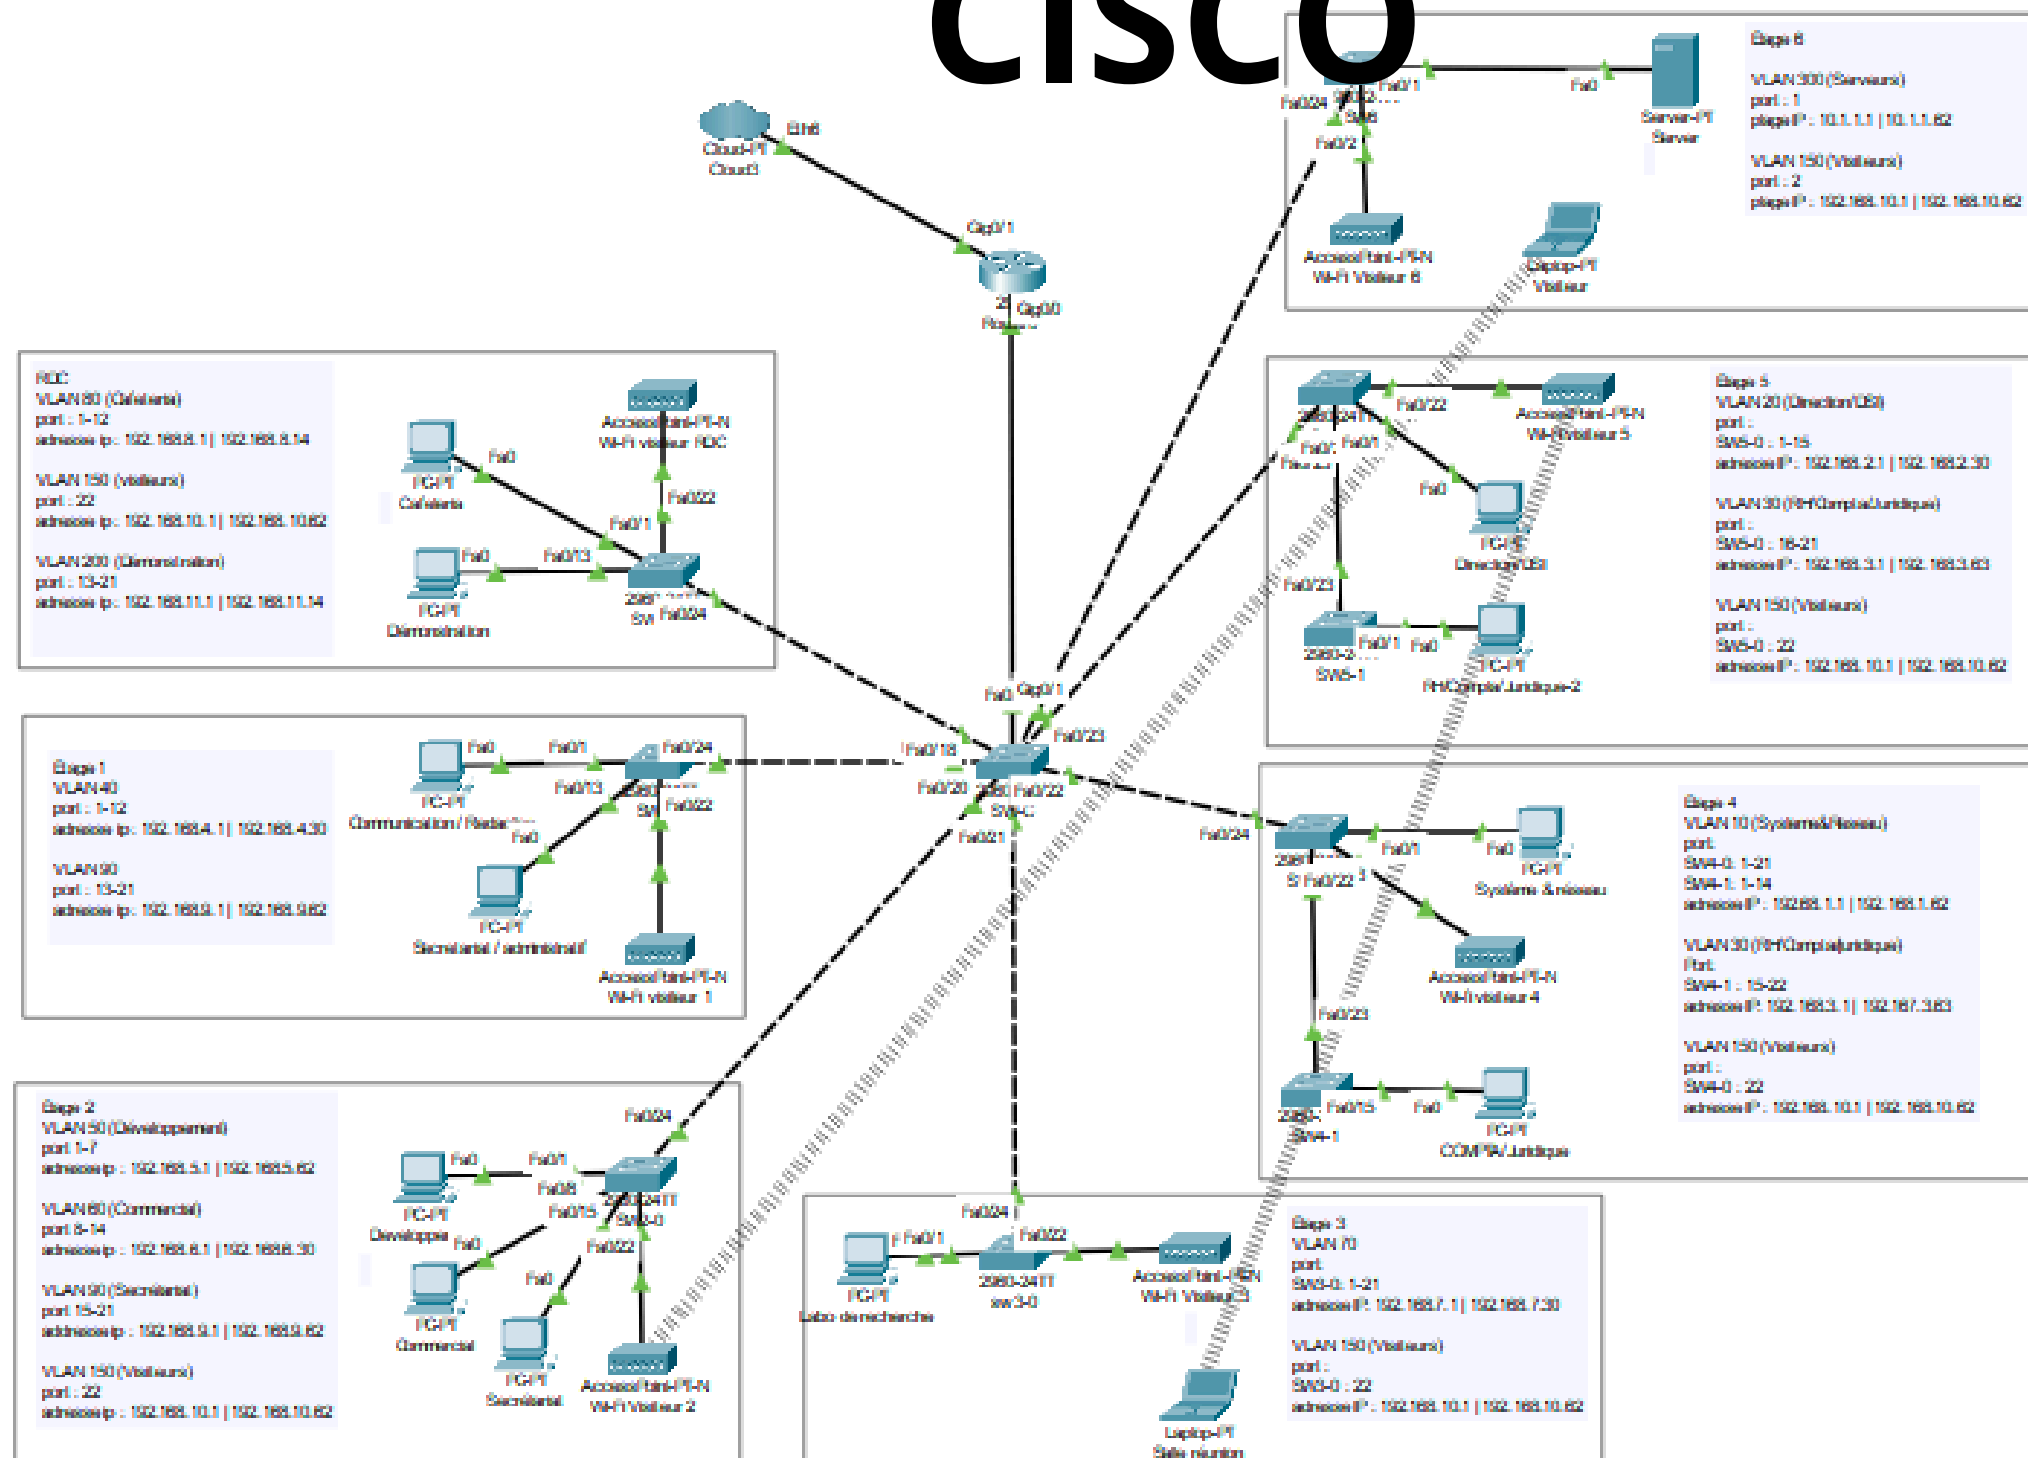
cisco

Etage 6
VLAN 300 (Serveurs)
port : 1
plage IP : 10.1.1.1 | 10.1.1.62
VLAN 150 (Visiteurs)
port : 2
plage IP : 192.168.10.1 | 192.168.10.62

Fa0/24 Fa0/1 SW6 Fa0/2 Fa0
Server-PT Server
AccessPoint-PT-N Wi-Fi Visiteur 6
Laptop-PT Visiteur

Cloud-PT Cloud3 Eth6
Gig0/1 Gig0/0 Router

RDC
VLAN 80 (Cafeteria)
port : 1-12
adresse ip : 192.168.8.1 | 192.168.8.14
VLAN 150 (visiteurs)
port : 22
adresse ip : 192.168.10.1 | 192.168.10.62
VLAN 200 (Démonstration)
port : 13-21
adresse ip : 192.168.11.1 | 192.168.11.14

PC-PT Cafeteria Fa0 Fa0/1 Fa0/22
AccessPoint-PT-N Wi-Fi visiteur RDC
PC-PT Démonstration Fa0 Fa0/13 Fa0/24

Etage 5
VLAN 20 (Direction/DSI)
port :
SW5-0 : 1-15
adresse IP : 192.168.2.1 | 192.168.2.30
VLAN 30 (RH/Compta/Juridique)
port :
SW5-0 : 16-21
adresse IP : 192.168.3.1 | 192.168.3.63
VLAN 150 (Visiteurs)
port :
SW5-0 : 22
adresse IP : 192.168.10.1 | 192.168.10.62

Fa0/22 Fa0/1 Fa0 Fa0/23
AccessPoint-PT-N Wi-Fi Visiteur 5
PC-PT Direction/DSI
2960-24TT SW5-1 Fa0/1 Fa0
PC-PT RH/Compta/Juridique-2

Fa0 Gig0/1 Fa0/23 Fa0/18 Fa0/20 Fa0/22 Fa0/21 SW-C Fa0/24

Etage 1
VLAN 40
port : 1-12
adresse ip : 192.168.4.1 | 192.168.4.30
VLAN 90
port : 13-21
adresse ip : 192.168.9.1 | 192.168.9.62

PC-PT Communication / Relations Fa0 Fa0/1 Fa0/24 Fa0/13 Fa0/22 Fa0
PC-PT Secrétariat / administratif
AccessPoint-PT-N Wi-Fi visiteur 1

Etage 4
VLAN 10 (Système&Réseau)
port:
SW4-0: 1-21
SW4-1: 1-14
adresse IP : 192.168.1.1 | 192.168.1.62
VLAN 30 (RH/Compta/Juridique)
Port:
SW4-1 : 15-22
adresse IP: 192.168.3.1 | 192.167.3.63
VLAN 150 (Visiteurs)
port :
SW4-0 : 22
adresse IP : 192.168.10.1 | 192.168.10.62

Fa0/1 Fa0 Fa0/22 Fa0/23
PC-PT Système & réseau
AccessPoint-PT-N Wi-Fi visiteur 4
2960 SW4-1 Fa0/15 Fa0
PC-PT COMPTA/Juridique

Etage 2
VLAN 50 (Développement)
port 1-7
adresse ip : 192.168.5.1 | 192.168.5.62
VLAN 60 (Commercial)
port 8-14
adresse ip : 192.168.6.1 | 192.168.6.30
VLAN 90 (Secrétariat)
port 15-21
addresse ip : 192.168.9.1 | 192.168.9.62
VLAN 150 (Visiteurs)
port : 22
adresse ip : 192.168.10.1 | 192.168.10.62

Fa0/24 Fa0 Fa0/1 Fa0/8 Fa0/15 2960-24TT SW2-0 Fa0/22 Fa0
PC-PT Developpeur
PC-PT Commercial
PC-PT Secrétariat
AccessPoint-PT-N Wi-Fi Visiteur 2

Fa0/24 Fa0/1 Fa0/22
PC-PT Labo de recherche
2960-24TT sw3-0
AccessPoint-PT-N Wi-Fi Visiteur 3
Laptop-PT Salle réunion

Etage 3
VLAN 70
port:
SW3-0: 1-21
adresse IP: 192.168.7.1 | 192.168.7.30
VLAN 150 (Visiteurs)
port :
SW3-0 : 22
adresse IP : 192.168.10.1 | 192.168.10.62